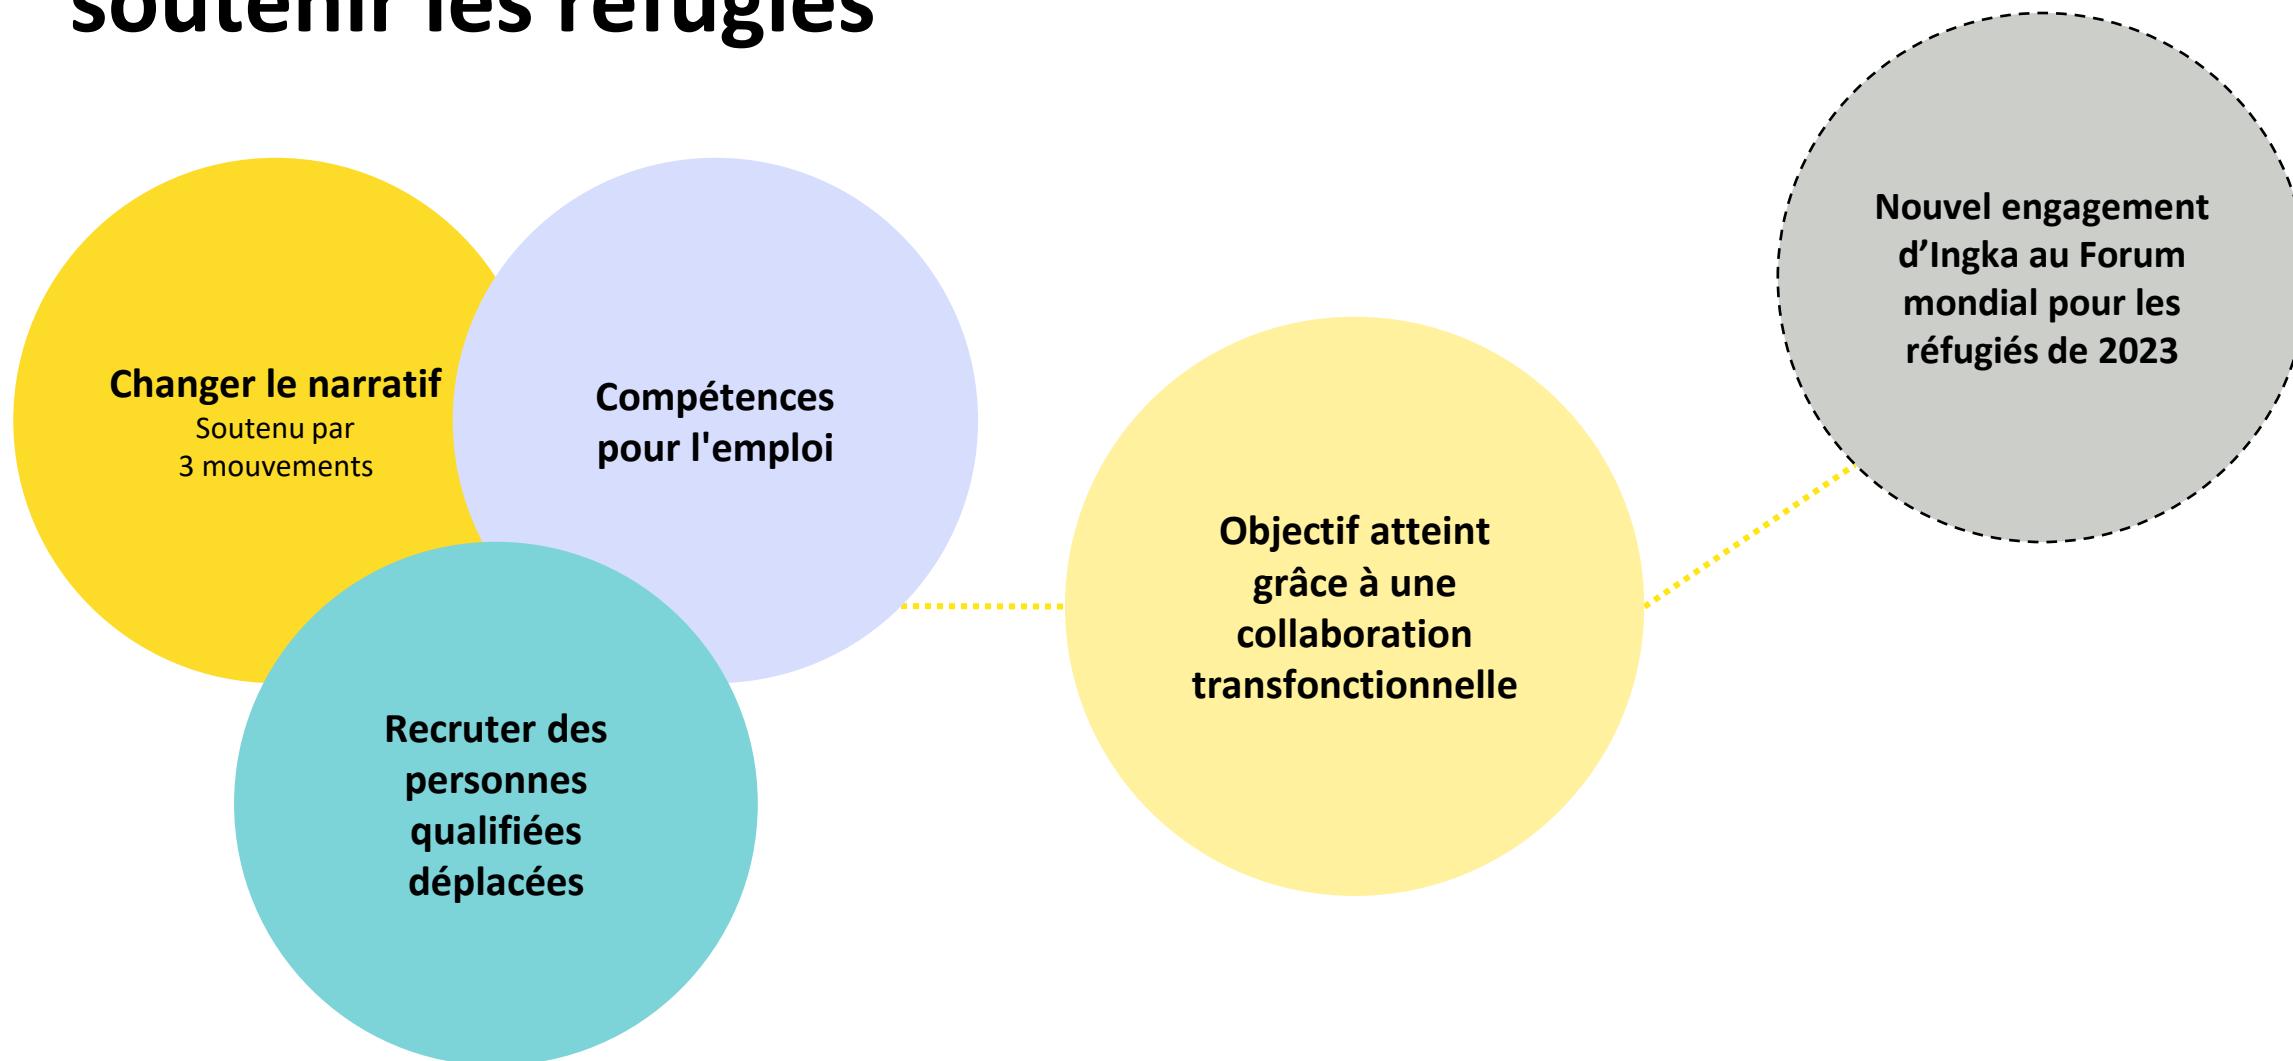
soutenir les réfugiés

Changer le narratif
Soutenu par
3 mouvements

Compétences pour l'emploi

Recruter des personnes qualifiées déplacées

Objectif atteint grâce à une collaboration transfonctionnelle

Nouvel engagement d'Ingka au Forum mondial pour les réfugiés de 2023